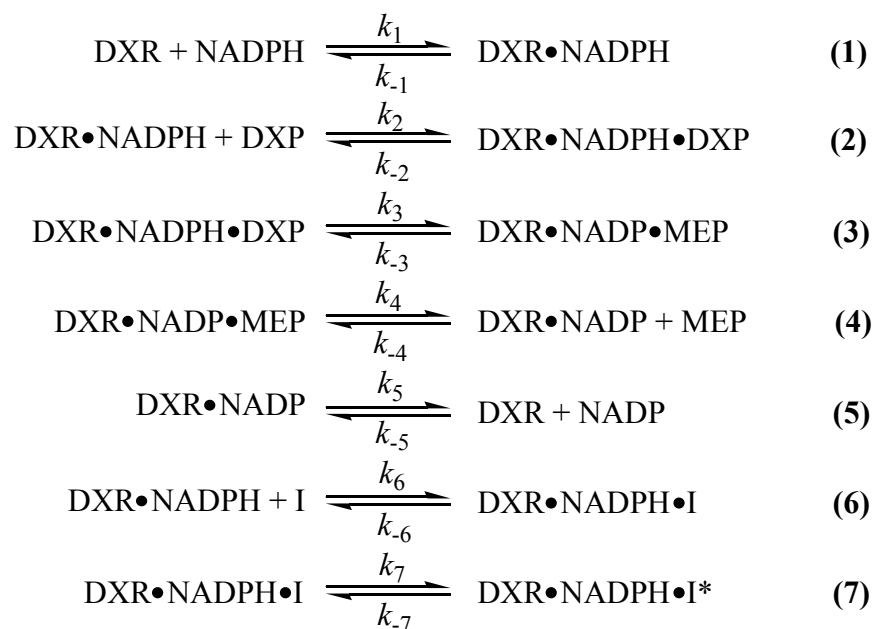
$DXR + NADPH \underset{k_{-1}}{\overset{k_1}{\rightleftharpoons}} DXR \bullet NADPH$ **(1)**

$DXR \bullet NADPH + DXP \underset{k_{-2}}{\overset{k_2}{\rightleftharpoons}} DXR \bullet NADPH \bullet DXP$ **(2)**

$DXR \bullet NADPH \bullet DXP \underset{k_{-3}}{\overset{k_3}{\rightleftharpoons}} DXR \bullet NADP \bullet MEP$ **(3)**

$DXR \bullet NADP \bullet MEP \underset{k_{-4}}{\overset{k_4}{\rightleftharpoons}} DXR \bullet NADP + MEP$ **(4)**

$DXR \bullet NADP \underset{k_{-5}}{\overset{k_5}{\rightleftharpoons}} DXR + NADP$ **(5)**

$DXR \bullet NADPH + I \underset{k_{-6}}{\overset{k_6}{\rightleftharpoons}} DXR \bullet NADPH \bullet I$ **(6)**

$DXR \bullet NADPH \bullet I \underset{k_{-7}}{\overset{k_7}{\rightleftharpoons}} DXR \bullet NADPH \bullet I^*$ **(7)**